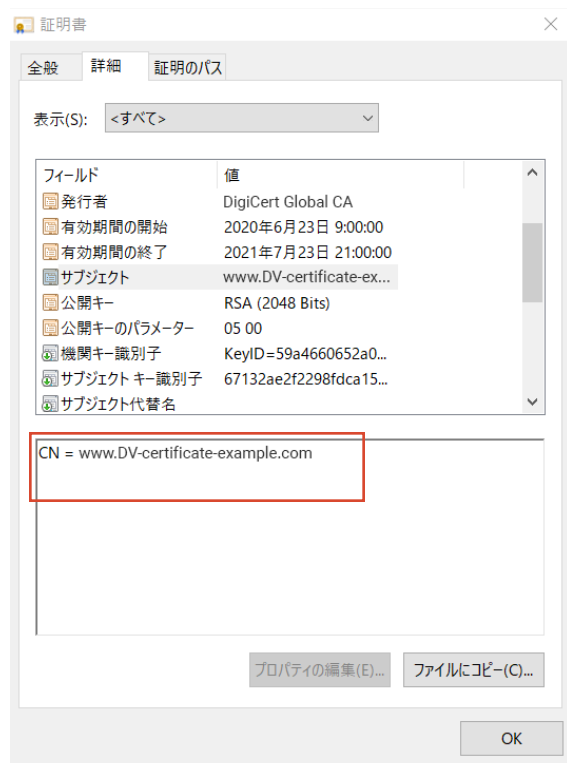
証明書

全般　詳細　証明のパス

表示(S): <すべて>

| フィールド | 値 |
|---|---|
| 発行者 | DigiCert Global CA |
| 有効期間の開始 | 2020年6月23日 9:00:00 |
| 有効期間の終了 | 2021年7月23日 21:00:00 |
| サブジェクト | www.DV-certificate-ex... |
| 公開キー | RSA (2048 Bits) |
| 公開キーのパラメーター | 05 00 |
| 機関キー識別子 | KeyID=59a4660652a0... |
| サブジェクト キー識別子 | 67132ae2f2298fdca15... |
| サブジェクト代替名 | |

CN = www.DV-certificate-example.com

プロパティの編集(E)...　ファイルにコピー(C)...

OK